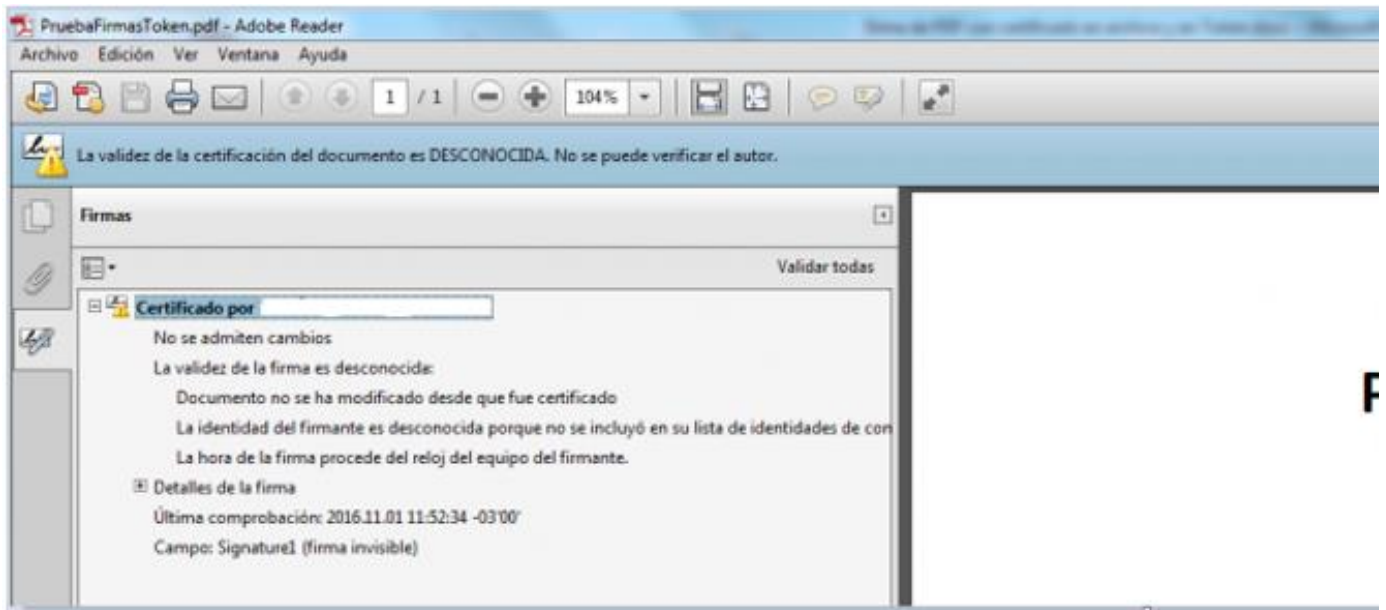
PruebaFirmasToken.pdf - Adobe Reader
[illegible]

Archivo Edición Ver Ventana Ayuda

1 / 1 104%

La validez de la certificación del documento es DESCONOCIDA. No se puede verificar el autor.

Firmas

Validar todas

Certificado por

No se admiten cambios

La validez de la firma es desconocida:

Documento no se ha modificado desde que fue certificado

La identidad del firmante es desconocida porque no se incluyó en su lista de identidades de con

La hora de la firma procede del reloj del equipo del firmante.

Detalles de la firma

Última comprobación: 2016.11.01 11:52:34 -03'00'

Campo: Signature1 (firma invisible)

P